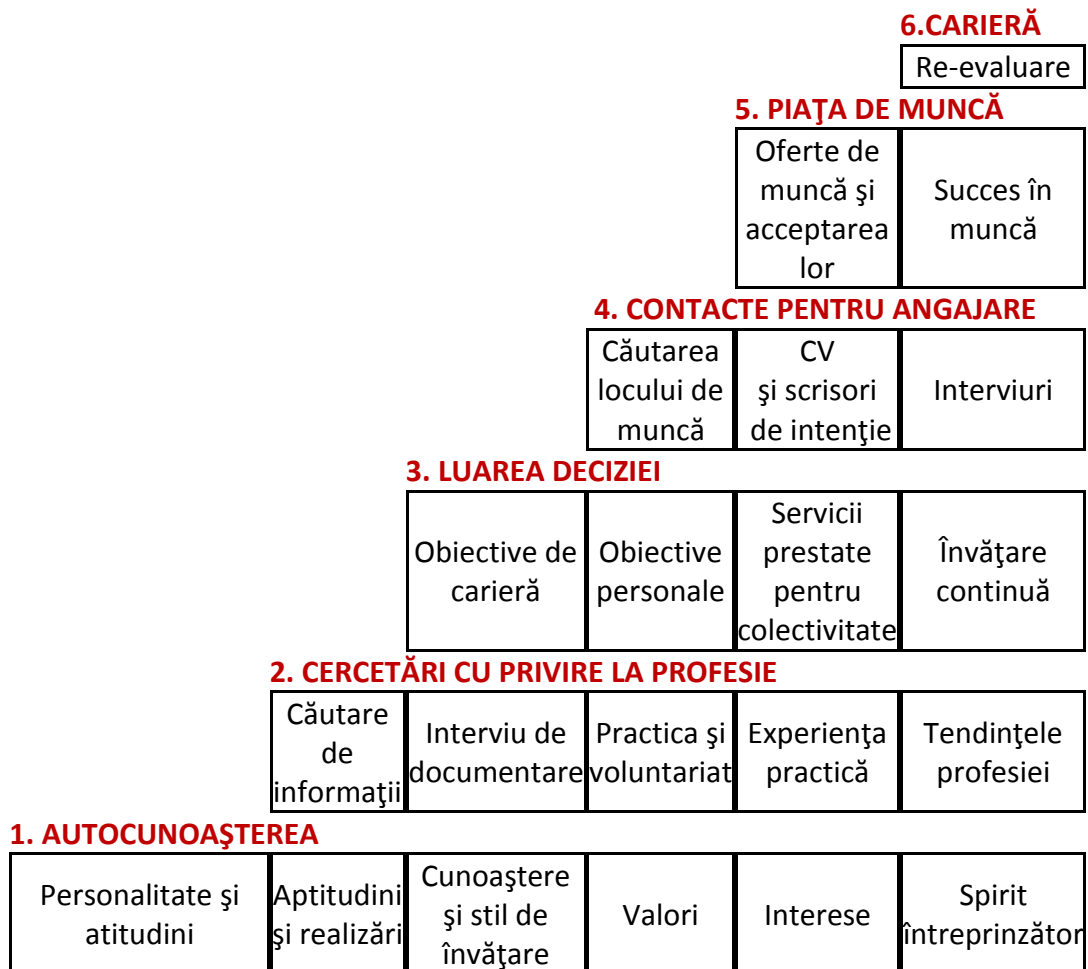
6.CARIERĂ

| Re-evaluare |
|---|

5. PIAŢA DE MUNCĂ

| Oferte de muncă şi acceptarea lor | Succes în muncă |
|---|---|

4. CONTACTE PENTRU ANGAJARE

| Căutarea locului de muncă | CV şi scrisori de intenţie | Interviuri |
|---|---|---|

3. LUAREA DECIZIEI

| Obiective de carieră | Obiective personale | Servicii prestate pentru colectivitate | Învăţare continuă |
|---|---|---|---|

2. CERCETĂRI CU PRIVIRE LA PROFESIE

| Căutare de informaţii | Interviu de documentare | Practica şi voluntariat | Experienţa practică | Tendinţele profesiei |
|---|---|---|---|---|

1. AUTOCUNOAŞTEREA

| Personalitate şi atitudini | Aptitudini şi realizări | Cunoaştere şi stil de învăţare | Valori | Interese | Spirit întreprinzător |
|---|---|---|---|---|---|